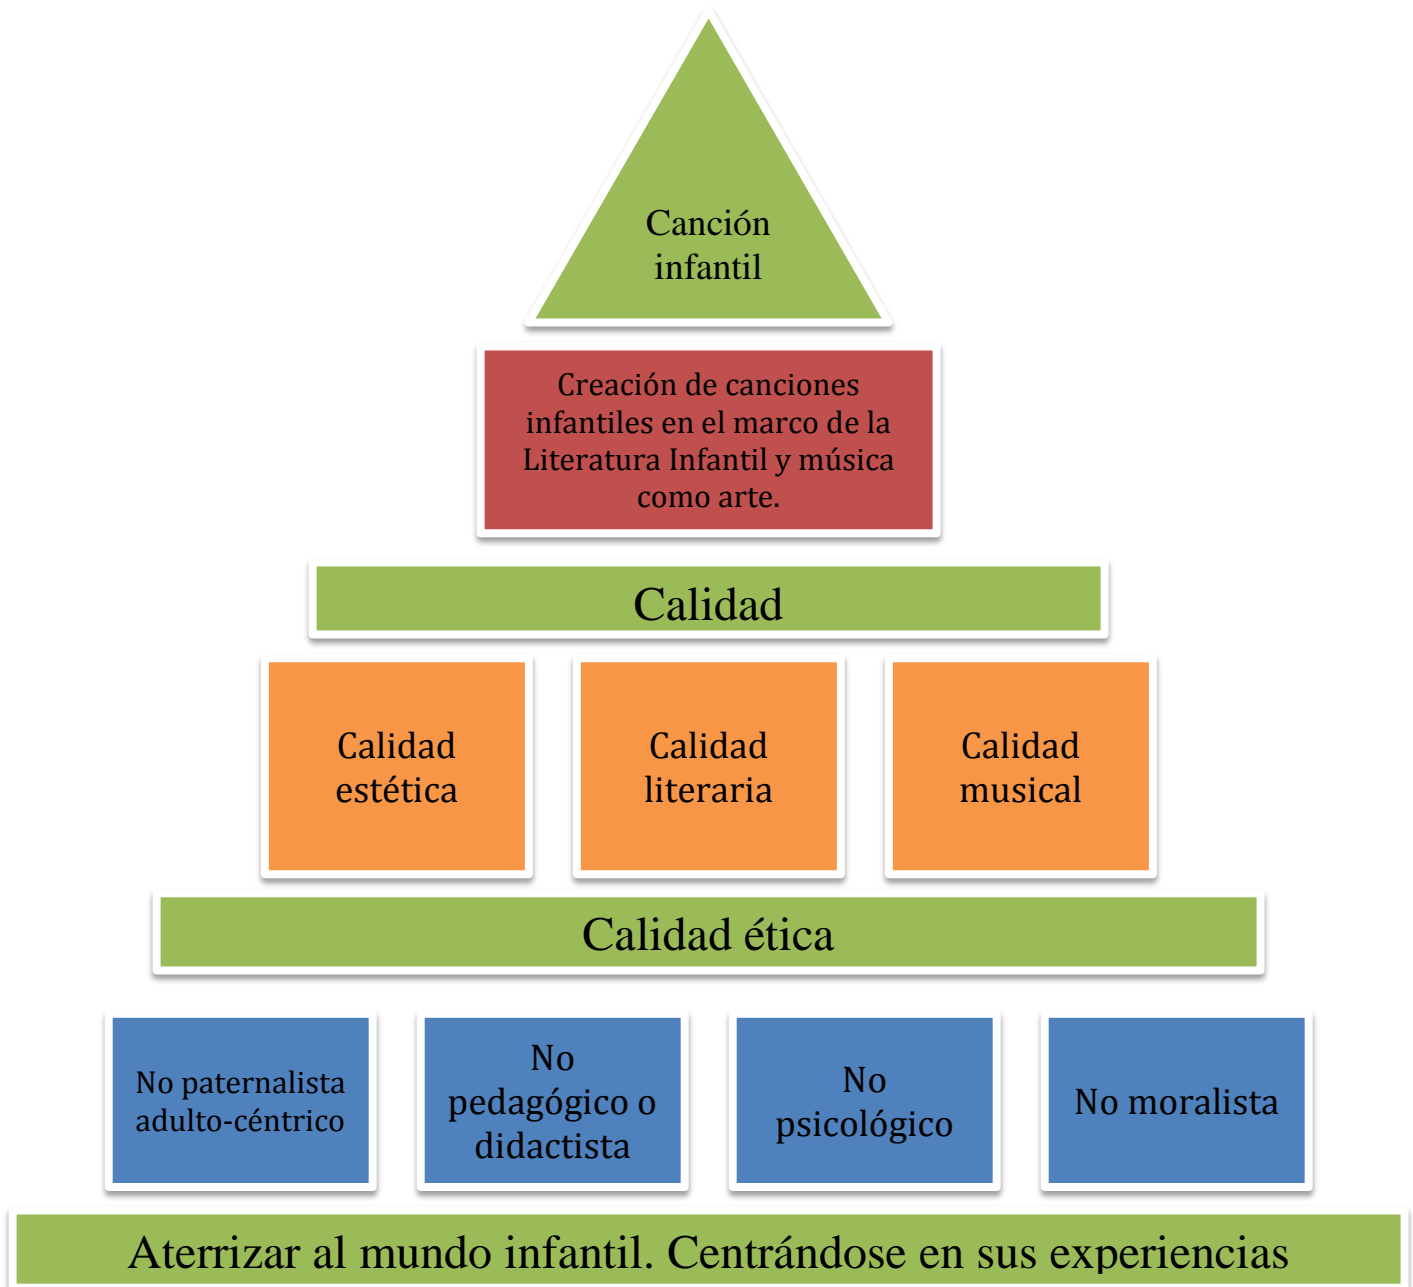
Canción infantil

Creación de canciones infantiles en el marco de la Literatura Infantil y música como arte.

Calidad

Calidad estética

Calidad literaria

Calidad musical

Calidad ética

No paternalista adulto-céntrico

No pedagógico o didactista

No psicológico

No moralista

Aterrizar al mundo infantil. Centrándose en sus experiencias